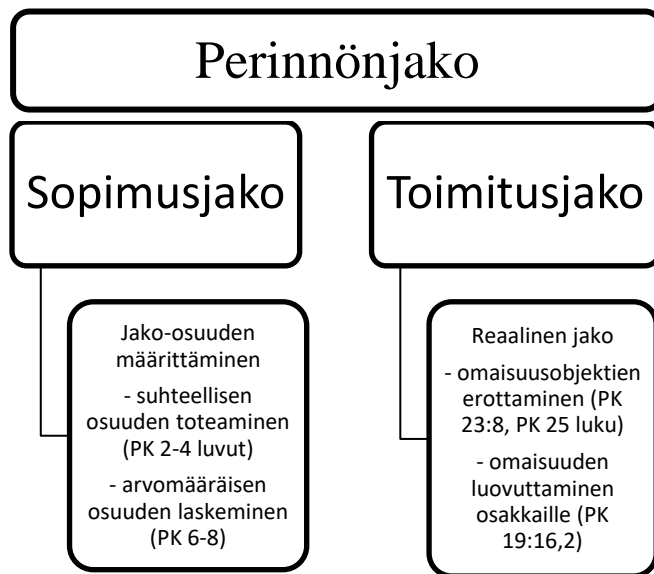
Perinnönjako

Sopimusjako

Jako-osuuden määrittäminen

- suhteellisen osuuden toteaminen (PK 2-4 luvut)

- arvomääräisen osuuden laskeminen (PK 6-8)

Toimitusjako

Reaalinen jako

- omaisuusobjektien erottaminen (PK 23:8, PK 25 luku)

- omaisuuden luovuttaminen osakkaille (PK 19:16,2)